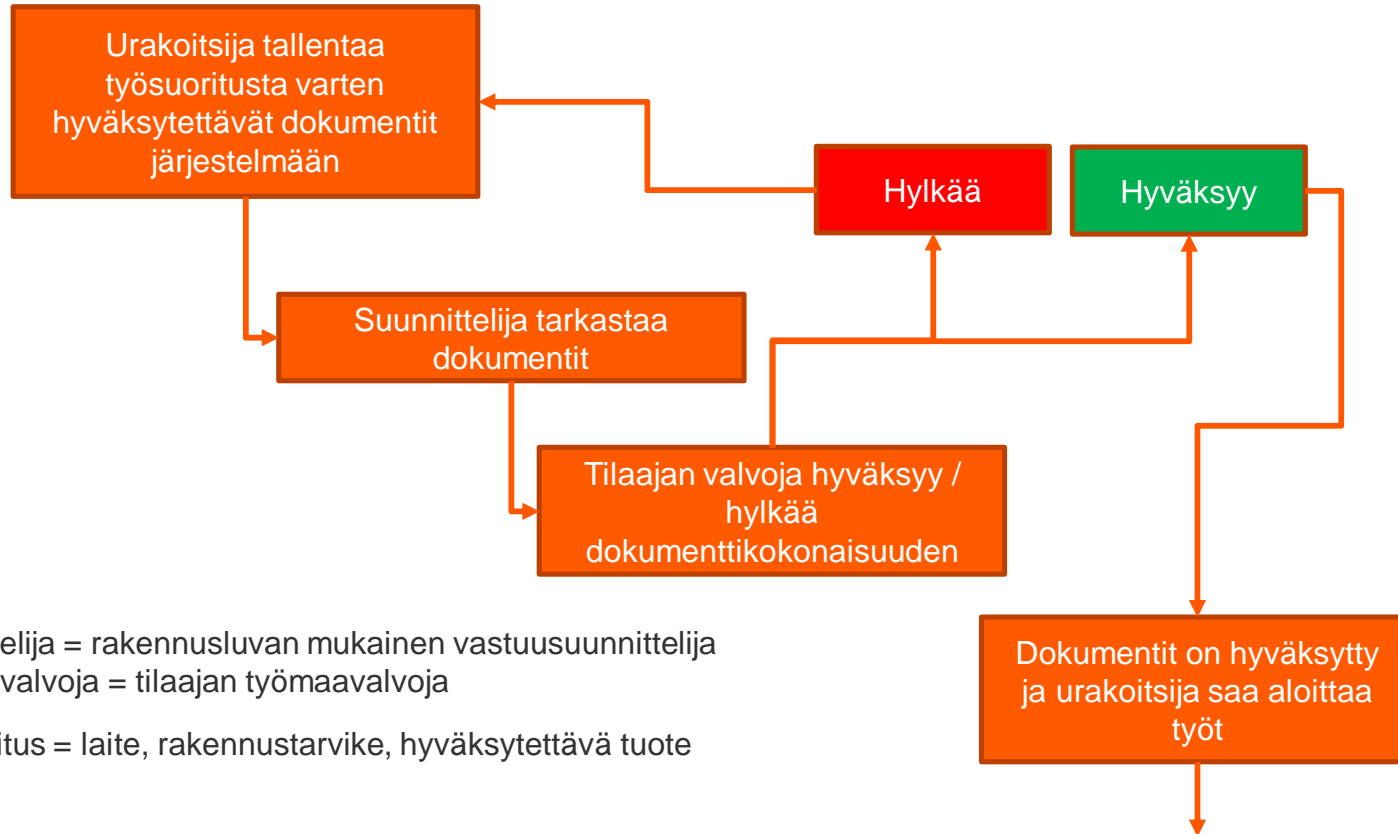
Urakoitsija tallentaa työsuoritusta varten hyväksytettävät dokumentit järjestelmään

Hylkää

Hyväksyy

Suunnittelija tarkastaa dokumentit

Tilaajan valvoja hyväksyy / hylkää dokumenttikokonaisuuden

Dokumentit on hyväksytty ja urakoitsija saa aloittaa työt

elija = rakennusluvan mukainen vastuusuunnittelija
valvoja = tilaajan työmaavalvoja

itus = laite, rakennustarvike, hyväksytettävä tuote